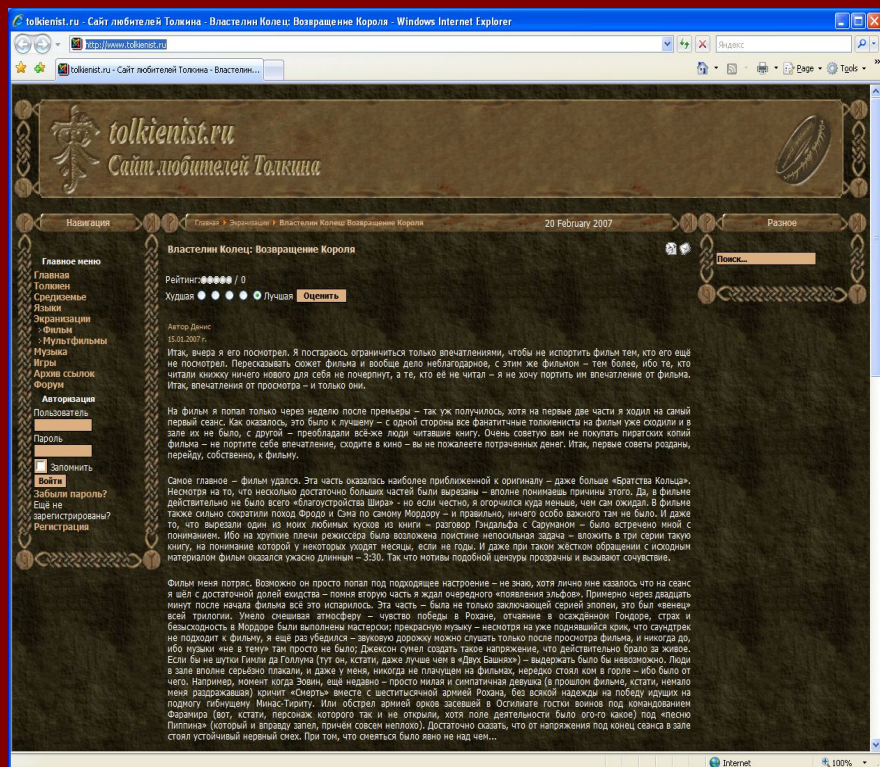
tolkienist.ru - Сайт любителей Толкина - Властелин Колец: Возвращение Короля - Windows Internet Explorer

http://www.tolkienist.ru

Яндекс

tolkienist.ru - Сайт любителей Толкина - Властелин...

Page · Tools ·

tolkienist.ru
Сайт любителей Толкина

Навигация

Главная › Экранизации › Властелин Колец: Возвращение Короля

20 February 2007

Разное

Главное меню
Главная
Толкиен
Средиземье
Языки
Экранизации
›Фильмы
›Мультфильмы
Музыка
Игры
Архив ссылок
Форум

Авторизация
Пользователь

Пароль

Запомнить
Войти
Забыли пароль?
Ещё не зарегистрированы?
Регистрация

Поиск...

Властелин Колец: Возвращение Короля

Рейтинг: / 0
Худшая Лучшая Оценить

Автор Денис
15.01.2007 г.

Итак, вчера я его посмотрел. Я постараюсь ограничиться только впечатлениями, чтобы не испортить фильм тем, кто его ещё не посмотрел. Пересказывать сюжет фильма и вообще дело неблагодарное, с этим же фильмом – тем более, ибо те, кто читали книжку ничего нового для себя не почерпнут, а те, кто её не читал – я не хочу портить им впечатление от фильма. Итак, впечатления от просмотра – и только они.

На фильм я попал только через неделю после премьеры – так уж получилось, хотя на первые две части я ходил на самый первый сеанс. Как оказалось, это было к лучшему – с одной стороны все фанатичные толкиенисты на фильм уже сходили и в зале их не было, с другой – преобладали всё-же люди читавшие книгу. Очень советую вам не покупать пиратских копий фильма – не портите себе впечатление, сходите в кино – вы не пожалеете потраченных денег. Итак, первые советы розданы, перейду, собственно, к фильму.

Самое главное – фильм удался. Эта часть оказалась наиболее приближенной к оригиналу – даже больше «Братства Кольца». Несмотря на то, что несколько достаточно больших частей были вырезаны – вполне понимаешь причины этого. Да, в фильме действительно не было всего «благоустройства Шира» - но если честно, я огорчился куда меньше, чем сам ожидал. В фильме также сильно сократили поход Фродо и Сэма по самому Мордору – и правильно, ничего особо важного там не было. И даже то, что вырезали один из моих любимых кусков из книги – разговор Гэндальфа с Саруманом – было встречено мной с пониманием. Ибо на хрупкие плечи режиссёра была возложена поистине непосильная задача – вложить в три серии такую книгу, на понимание которой у некоторых уходят месяцы, если не годы. И даже при таком жёстком обращении с исходным материалом фильм оказался ужасно длинным – 3:30. Так что мотивы подобной цензуры прозрачны и вызывают сочувствие.

Фильм меня потряс. Возможно он просто попал под подходящее настроение – не знаю, хотя лично мне казалось что на сеанс я шёл с достаточной долей ехидства – помня вторую часть я ждал очередного «появления эльфов». Примерно через двадцать минут после начала фильма всё это испарилось. Эта часть – была не только заключающей серией эпопеи, это был «венец» всей трилогии. Умело смешивая атмосферу – чувство победы в Рохане, отчаяние в осаждённом Гондоре, страх и безысходность в Мордоре были выполнены мастерски; прекрасную музыку – несмотря на уже поднявшийся крик, что саундтрек не подходит к фильму, я ещё раз убедился – звуковую дорожку можно слушать только после просмотра фильма, и никогда до, ибо музыки «не в тему» там просто не было; Джексон сумел создать такое напряжение, что действительно брало за живое. Если бы не шутки Гимли да Голлума (тут он, кстати, даже лучше чем в «Двух Башнях») – выдержать было бы невозможно. Люди в зале вполне серьёзно плакали, и даже у меня, никогда не плачущем на фильмах, нередко стоял ком в горле – ибо было от чего. Например, момент когда Эовин, ещё недавно – просто милая и симпатичная девушка (в прошлом фильме, кстати, немало меня раздражавшая) кричит «Смерть» вместе с шеститысячной армией Рохана, без всякой надежды на победу идущих на подмогу гибнущему Минас-Тириту. Или отступ армией орков засевшей в Осгилиате гостки воинов под командованием Фарамира (вот, кстати, персонаж которого так и не открыли, хотя поле деятельности было ого-го какое) под «песню Пиппина» (который и вправду запел, причём совсем неплохо). Достаточно сказать, что от напряжения под конец сеанса в зале стоял устойчивый нервный смех. При том, что смеяться было явно не над чем...

Internet
100%